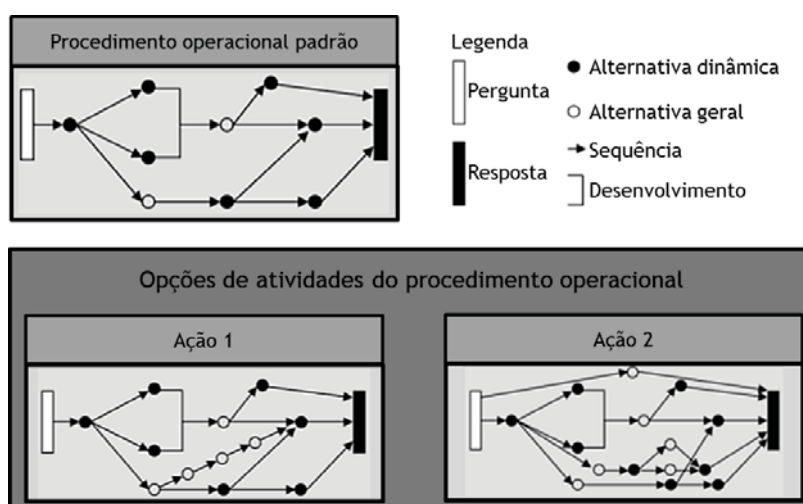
Procedimento operacional padrão

Legenda

Pergunta

Resposta

● Alternativa dinâmica

○ Alternativa geral

→ Sequência

Desenvolvimento

Opções de atividades do procedimento operacional

Ação 1

Ação 2